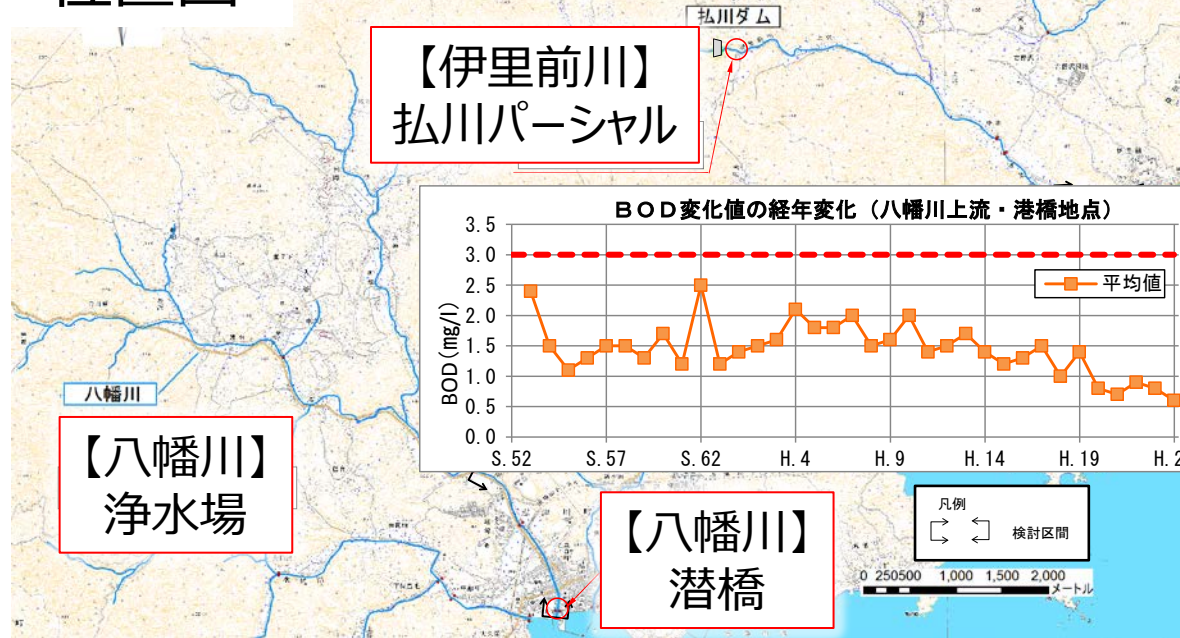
払川ダム

【伊里前川】
払川パーシャル

ＢＯＤ変化値の経年変化（八幡川上流・潜橋地点）

3.5
3.0
2.5
2.0
1.5
1.0
0.5
0.0

BOD（mg/l）

平均値

S.52 S.57 S.62 H.4 H.9 H.14 H.19 H.2

八幡川

【八幡川】
浄水場

【八幡川】
潜橋

凡例
検討区間

0 250500 1,000 1,500 2,000
メートル